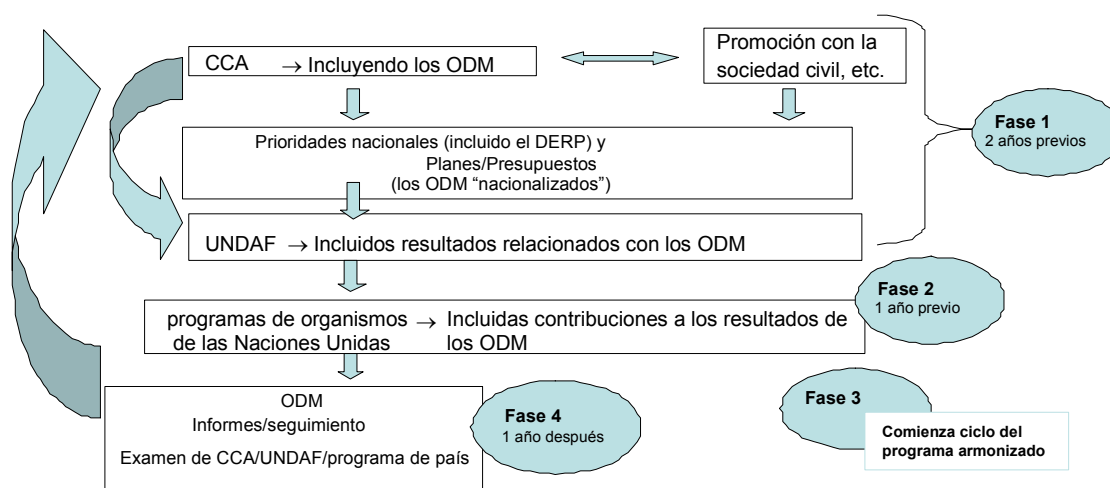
CCA → Incluyendo los ODM

Promoción con la sociedad civil, etc.

Fase 1
2 años previos

Prioridades nacionales (incluido el DERP) y Planes/Presupuestos (los ODM “nacionalizados”)

UNDAF → Incluidos resultados relacionados con los ODM

Fase 2
1 año previo

programas de organismos de las Naciones Unidas → Incluidas contribuciones a los resultados de los ODM

ODM
Informes/seguimiento
Examen de CCA/UNDAF/programa de país

Fase 4
1 año después

Fase 3

Comienza ciclo del programa armonizado